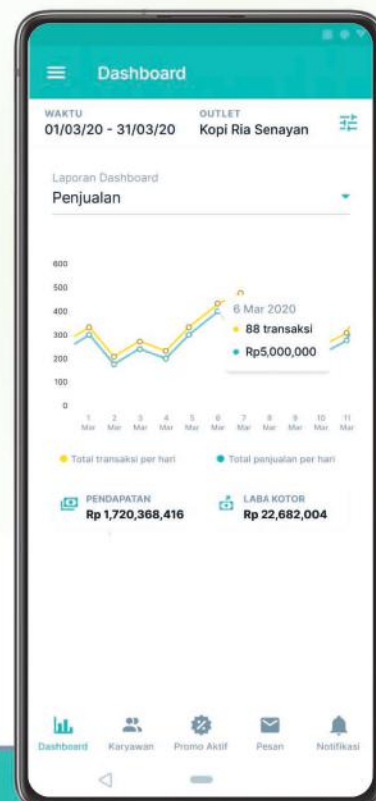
Dashboard

WAKTU
01/03/20 - 31/03/20

OUTLET
Kopi Ria Senayan

Laporan Dashboard
Penjualan

600
500
400
300
200
100
0

1 Mar
2 Mar
3 Mar
4 Mar
5 Mar
6 Mar
7 Mar
8 Mar
9 Mar
10 Mar
11 Mar

6 Mar 2020
88 transaksi
Rp5,000,000

Total transaksi per hari
Total penjualan per hari

PENDAPATAN
Rp 1,720,368,416

LABA KOTOR
Rp 22,682,004

Dashboard
Karyawan
Promo Aktif
Pesan
Notifikasi